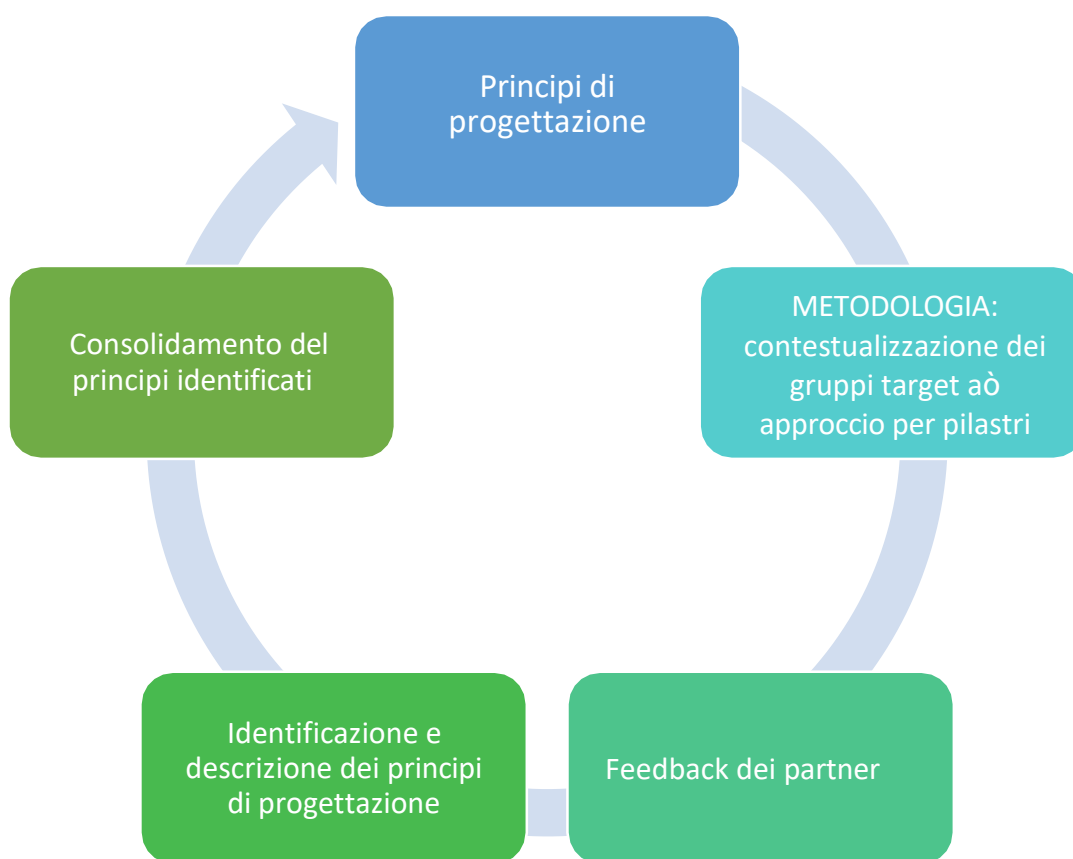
Principi di progettazione

METODOLOGIA: contestualizzazione dei gruppi target aò approccio per pilastri

Feedback dei partner

Identificazione e descrizione dei principi di progettazione

Consolidamento del principi identificati